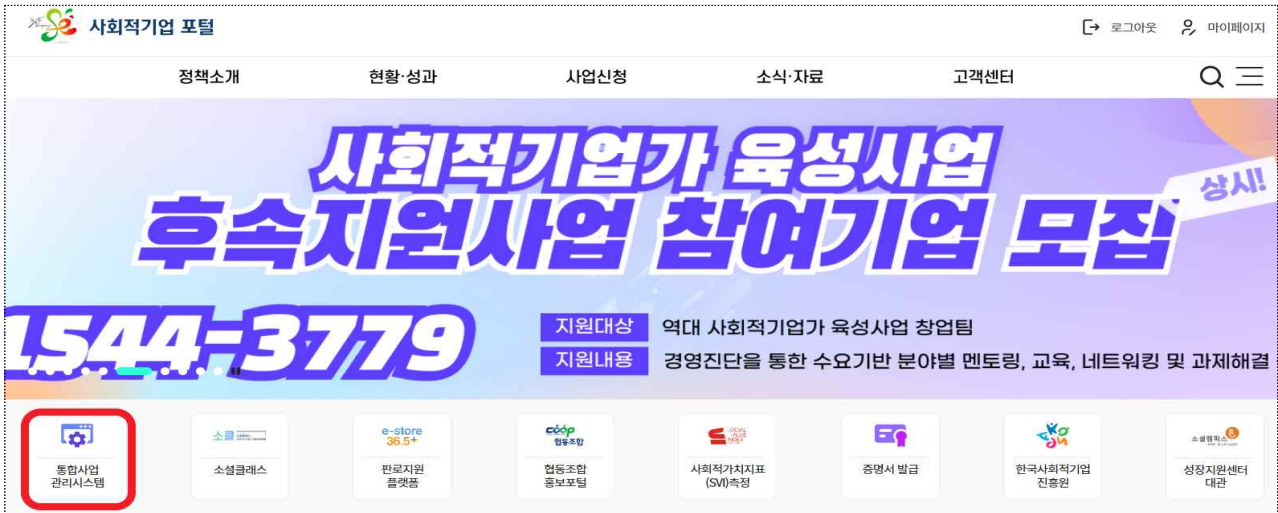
사회적기업 포털

로그아웃 마이페이지

정책소개 현황·성과 사업신청 소식·자료 고객센터

사회적기업가 육성사업
후속지원사업 참여기업 모집
상시!

1544-3779

지원대상 역대 사회적기업가 육성사업 창업팀
지원내용 경영진단을 통한 수요기반 분야별 멘토링, 교육, 네트워킹 및 과제해결

통합사업 관리시스템

소셜클래스

e-store 36.5+
판로지원 플랫폼

coop 협동조합
협동조합 홍보포털

사회적가치지표 (SVI)측정

증명서 발급

한국사회적기업 진흥원

소셜캠퍼스 온
성장지원센터 대관